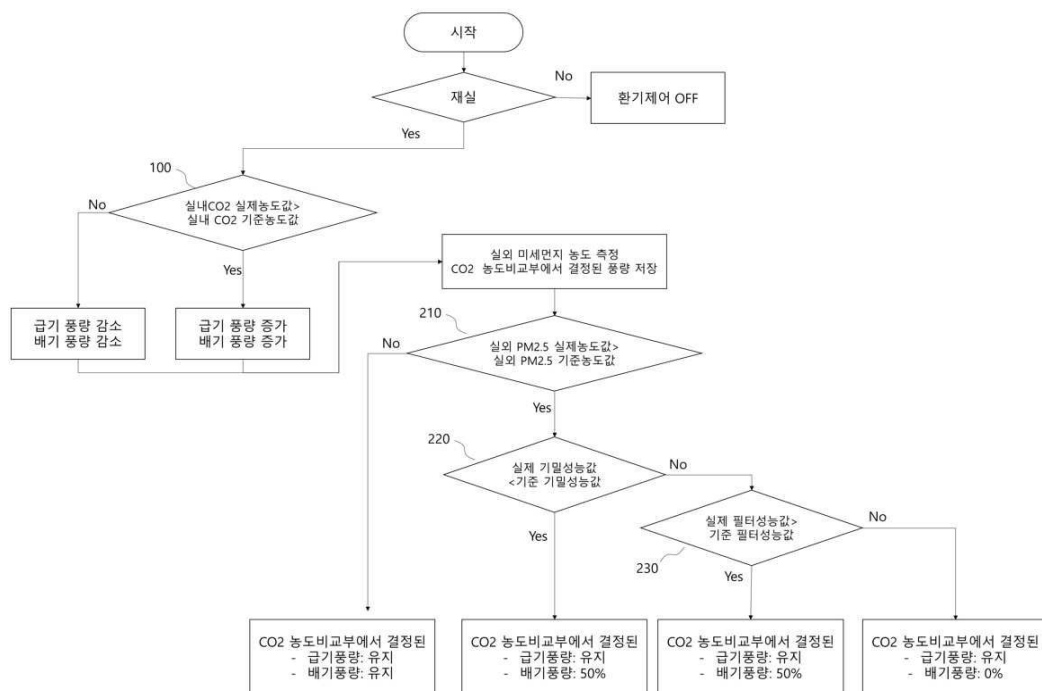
시작

재실

No

환기제어 OFF

Yes

100

실내CO2 실제농도값>
실내 CO2 기준농도값

No

Yes

급기 풍량 감소
배기 풍량 감소

급기 풍량 증가
배기 풍량 증가

실외 미세먼지 농도 측정
CO2 농도비교부에서 결정된 풍량 저장

210

실외 PM2.5 실제농도값>
실외 PM2.5 기준농도값

No

Yes

220

실제 기밀성능값
<기준 기밀성능값

No

Yes

실제 필터성능값>
기준 필터성능값

No

230

Yes

CO2 농도비교부에서 결정된
- 급기풍량: 유지
- 배기풍량: 유지

CO2 농도비교부에서 결정된
- 급기풍량: 유지
- 배기풍량: 50%

CO2 농도비교부에서 결정된
- 급기풍량: 유지
- 배기풍량: 50%

CO2 농도비교부에서 결정된
- 급기풍량: 유지
- 배기풍량: 0%